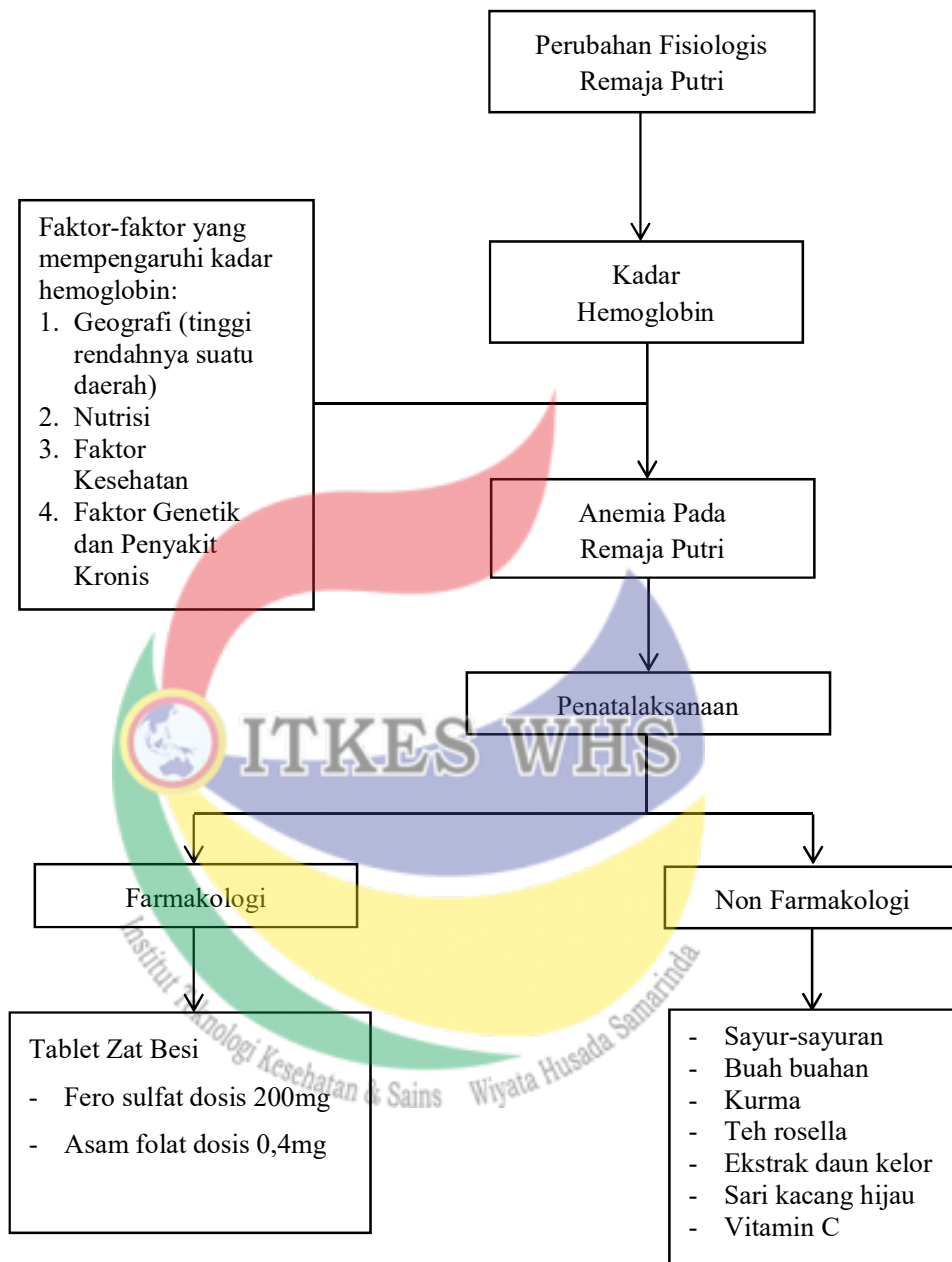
Perubahan Fisiologis Remaja Putri

Faktor-faktor yang mempengaruhi kadar hemoglobin:
1. Geografi (tinggi rendahnya suatu daerah)
2. Nutrisi
3. Faktor Kesehatan
4. Faktor Genetik dan Penyakit Kronis

Kadar Hemoglobin

Anemia Pada Remaja Putri

Penatalaksanaan

ITKES WHS

Institut Teknologi Kesehatan & Sains Wiyata Husada Samarinda

Farmakologi

Non Farmakologi

Tablet Zat Besi
- Fero sulfat dosis 200mg
- Asam folat dosis 0,4mg

- Sayur-sayuran
- Buah buahan
- Kurma
- Teh rosella
- Ekstrak daun kelor
- Sari kacang hijau
- Vitamin C